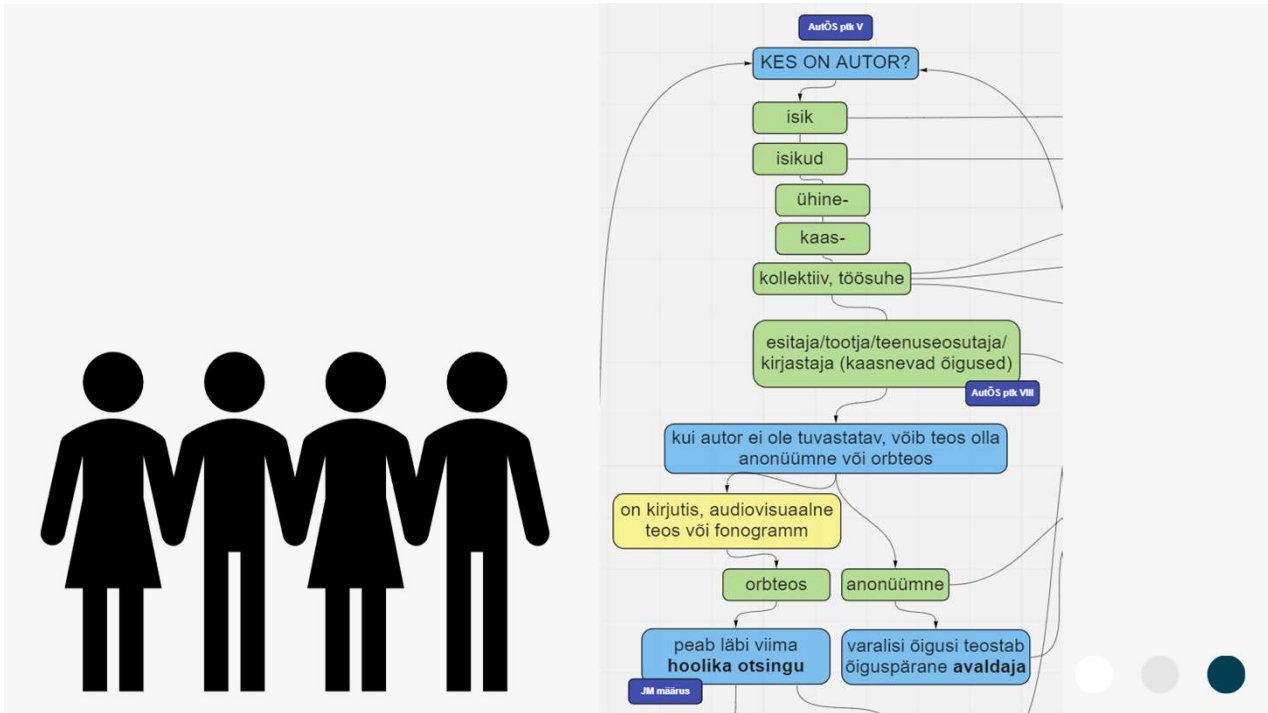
AutÕS ptk V

KES ON AUTOR?

isik

isikud

ühine-

kaas-

kollektiiv, töösuhe

esitaja/tootja/teenuseosutaja/ kirjastaja (kaasnevad õigused)

AutÕS ptk VIII

kui autor ei ole tuvastatav, võib teos olla anonüümne või orbteos

on kirjutis, audiovisuaalne teos või fonogramm

orbteos

anonüümne

peab läbi viima **hoolika otsingu**

JM määrus

varalisi õigusi teostab õiguspärane **avaldaja**